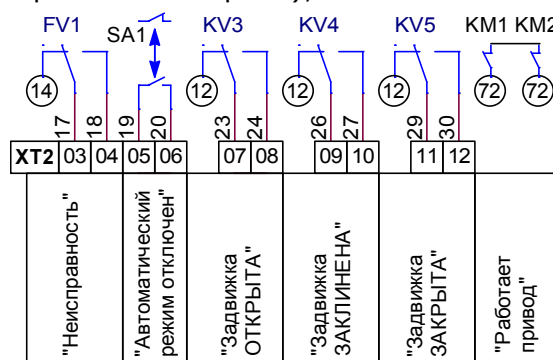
FV1 SA1 KV3 KV4 KV5 KM1 KM2

14 12 12 12 72 72

17 18 19 20 23 24 26 27 29 30

XT2 03 04 05 06 07 08 09 10 11 12

"Неисправность"

"Автоматический режим отключен"

"Задвижка ОТКРЫТА"

"Задвижка ЗАКЛИНЕНА"

"Задвижка ЗАКРЫТА"

"Работает привод"